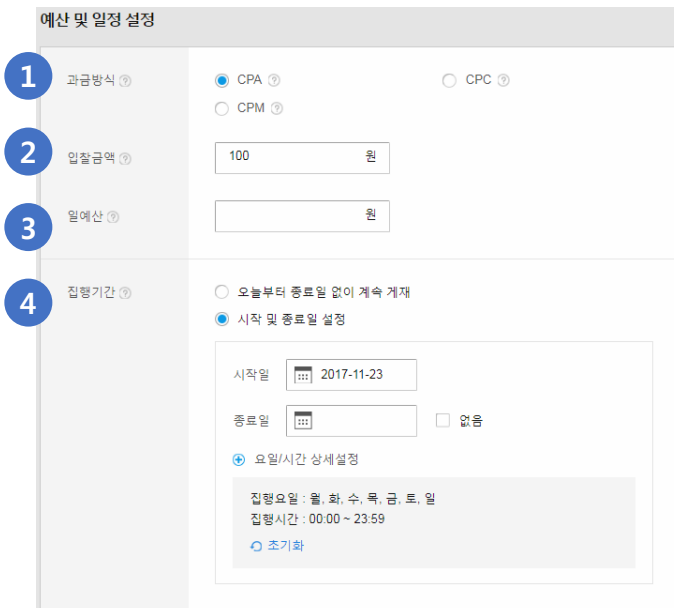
예산 및 일정 설정

1
과금방식 ?
CPA ?
CPC ?
CPM ?

2
입찰금액 ?
100 원

3
일예산 ?
원

4
집행기간 ?
오늘부터 종료일 없이 계속 게재
시작 및 종료일 설정

시작일 2017-11-23
종료일
없음

요일/시간 상세설정

집행요일 : 월, 화, 수, 목, 금, 토, 일
집행시간 : 00:00 ~ 23:59
조기화